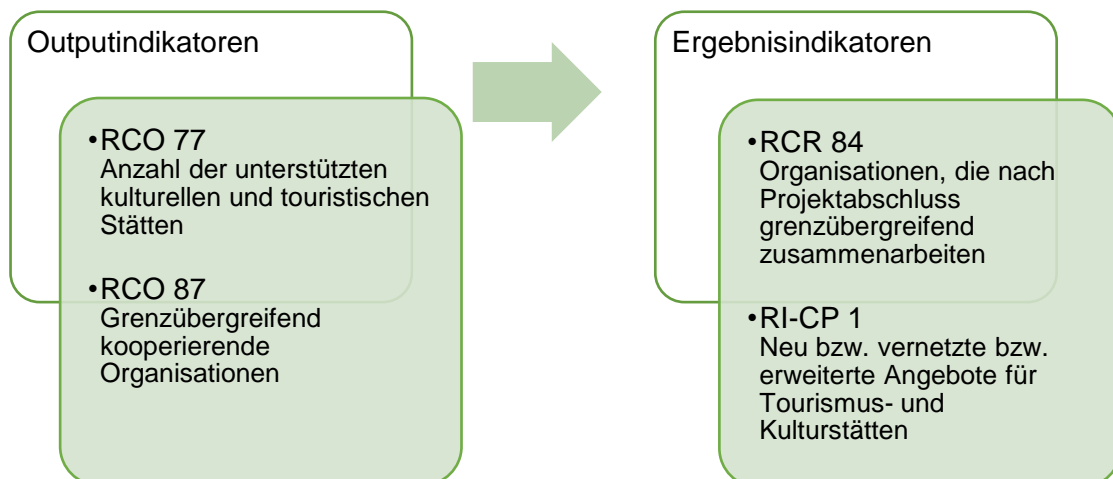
Outputindikatoren

• RCO 77
Anzahl der unterstützten kulturellen und touristischen Stätten

• RCO 87
Grenzübergreifend kooperierende Organisationen

Ergebnisindikatoren

• RCR 84
Organisationen, die nach Projektabschluss grenzübergreifend zusammenarbeiten

• RI-CP 1
Neu bzw. vernetzte bzw. erweiterte Angebote für Tourismus- und Kulturstätten